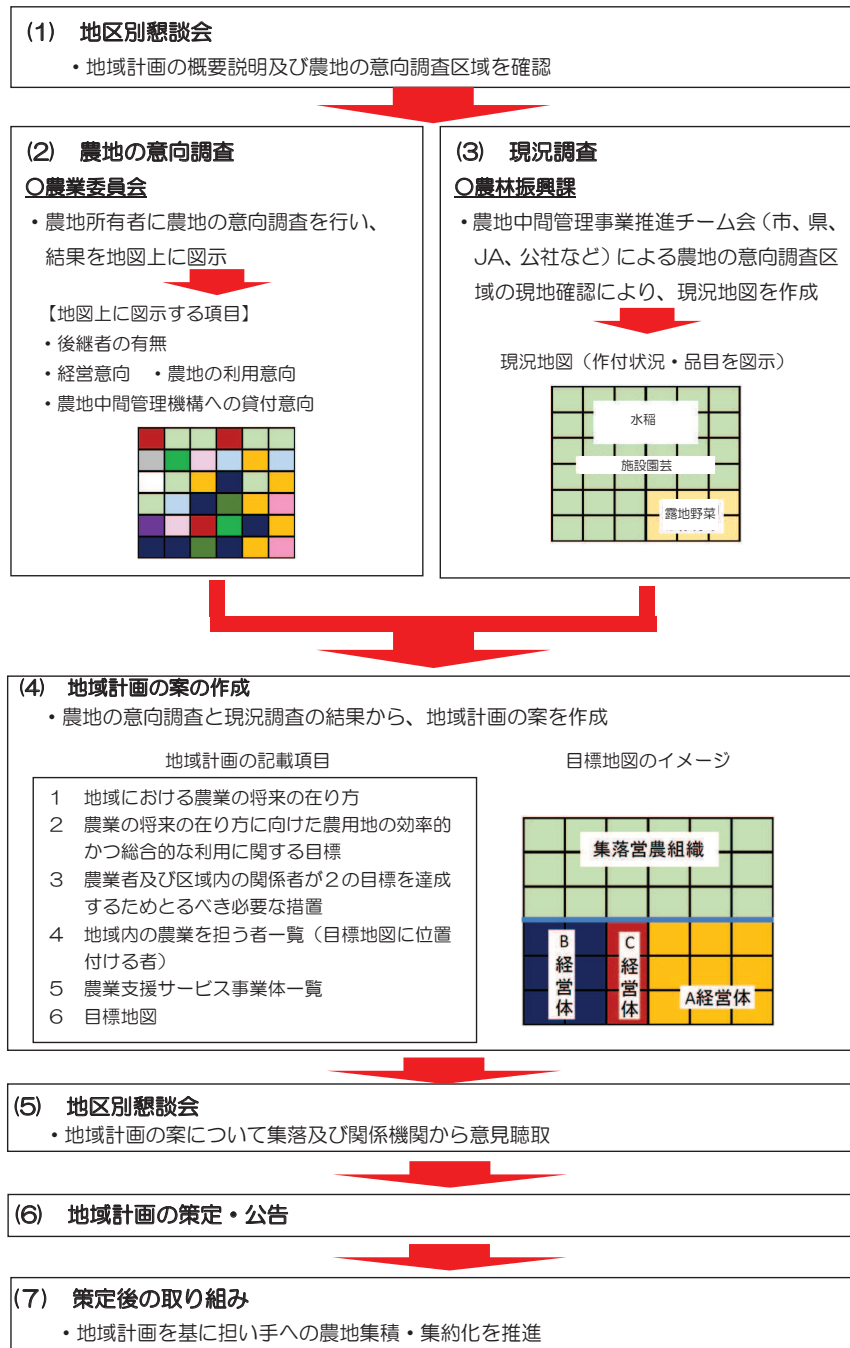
(1) 地区別懇談会

・地域計画の概要説明及び農地の意向調査区域を確認

(2) 農地の意向調査

○農業委員会

・農地所有者に農地の意向調査を行い、結果を地図上に図示

【地図上に図示する項目】

・後継者の有無

・経営意向 ・農地の利用意向

・農地中間管理機構への貸付意向

(3) 現況調査

○農林振興課

・農地中間管理事業推進チーム会（市、県、JA、公社など）による農地の意向調査区域の現地確認により、現況地図を作成

現況地図（作付状況・品目を図示）

水稲

施設園芸

露地野菜

(4) 地域計画の案の作成

・農地の意向調査と現況調査の結果から、地域計画の案を作成

地域計画の記載項目

1 地域における農業の将来の在り方

2 農業の将来の在り方に向けた農用地の効率的かつ総合的な利用に関する目標

3 農業者及び区域内の関係者が2の目標を達成するためとるべき必要な措置

4 地域内の農業を担う者一覧（目標地図に位置付ける者）

5 農業支援サービス事業体一覧

6 目標地図

目標地図のイメージ

集落営農組織

B経営体

C経営体

A経営体

(5) 地区別懇談会

・地域計画の案について集落及び関係機関から意見聴取

(6) 地域計画の策定・公告

(7) 策定後の取り組み

・地域計画を基に担い手への農地集積・集約化を推進